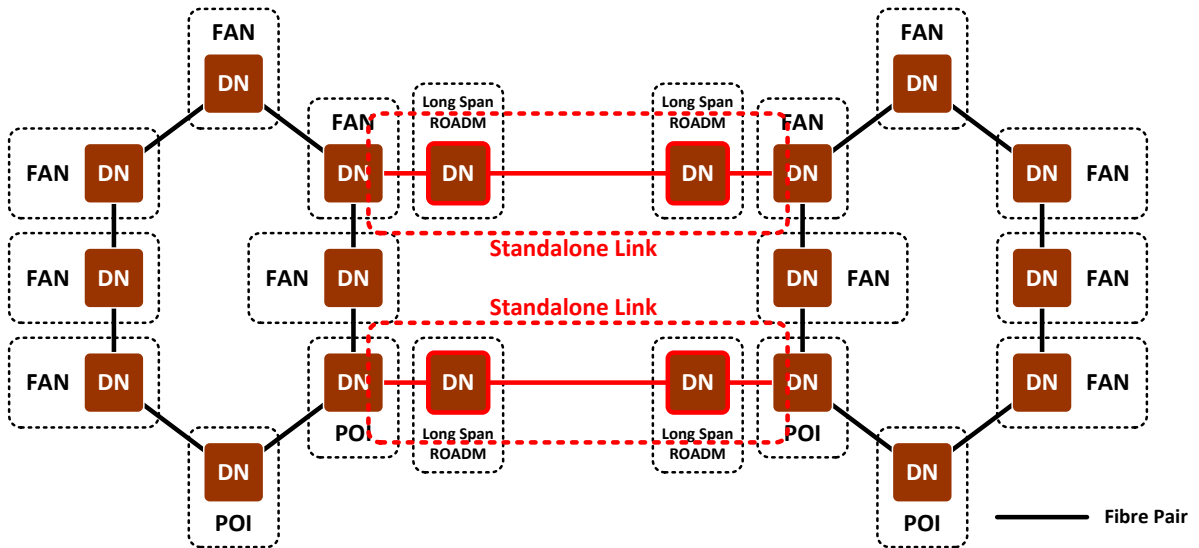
FAN
DN

FAN
DN

FAN
DN

Long Span ROADM
DN

Long Span ROADM
DN

FAN
DN

FAN
DN

FAN
DN

Standalone Link

FAN
DN

FAN
DN

DN
FAN

DN
FAN

Standalone Link

FAN
DN

DN
POI

DN
Long Span ROADM

DN
Long Span ROADM

DN
POI

DN
FAN

DN
POI

DN
POI

Fibre Pair